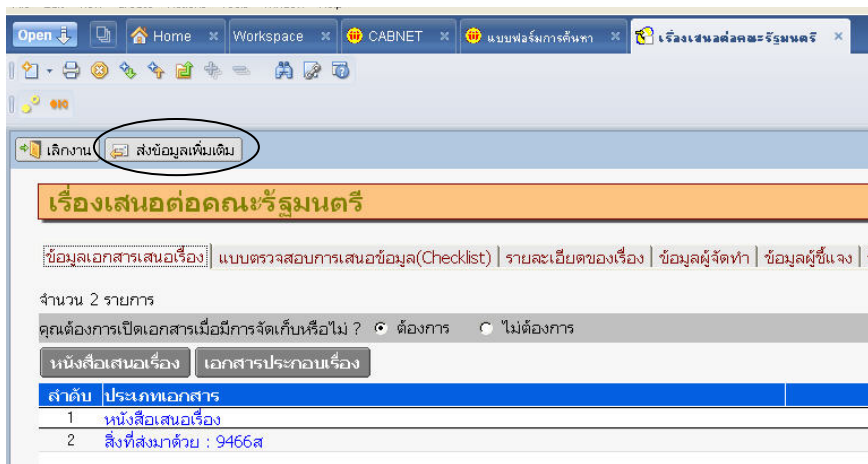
Open | Home | Workspace | CABNET | แบบฟอร์มการค้นหา | เรื่องเสนอต่อคณะรัฐมนตรี

เลิกงาน | ส่งข้อมูลเพิ่มเติม

เรื่องเสนอต่อคณะรัฐมนตรี

ข้อมูลเอกสารเสนอเรื่อง | แบบตรวจสอบการเสนอข้อมูล(Checklist) | รายละเอียดของเรื่อง | ข้อมูลผู้จัดทำ | ข้อมูลผู้ชี้แจง

จำนวน 2 รายการ

คุณต้องการเปิดเอกสารเมื่อมีการจัดเก็บหรือไม่ ? ต้องการ ไม่ต้องการ

หนังสือเสนอเรื่อง | เอกสารประกอบเรื่อง

| ลำดับ | ประเภทเอกสาร |
|---|---|
| 1 | หนังสือเสนอเรื่อง |
| 2 | สิ่งที่ส่งมาด้วย : 9466ส |